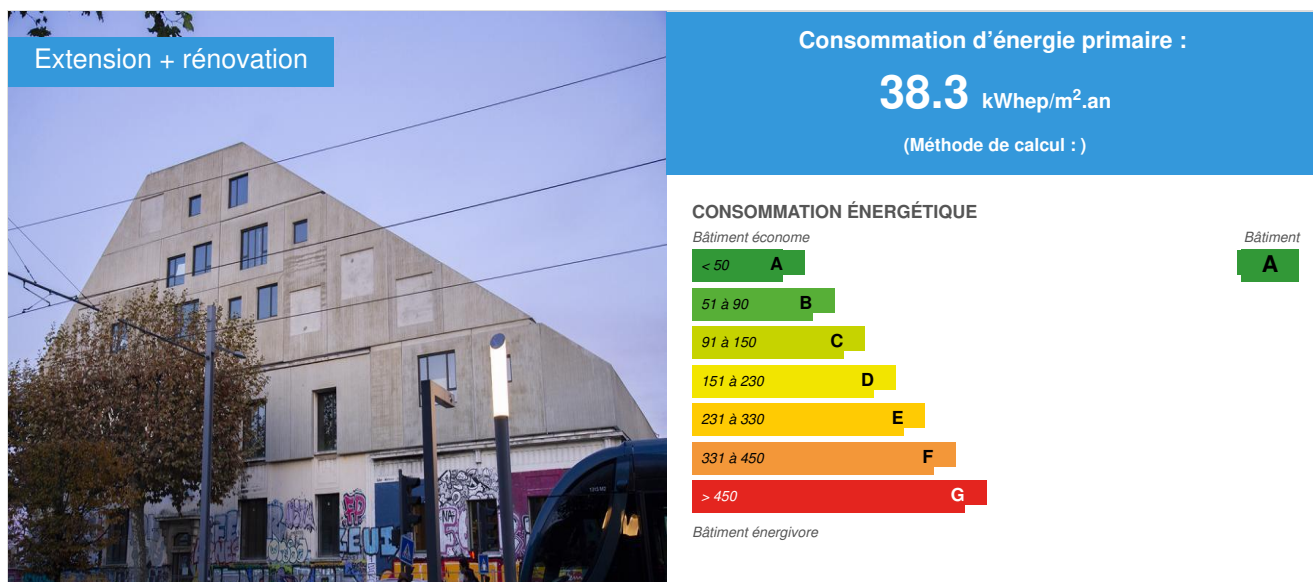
Extension + rénovation

Consommation d’énergie primaire :

38.3 kWhep/m$^2$.an

(Méthode de calcul : )

CONSOMMATION ÉNERGÉTIQUE

Bâtiment économe

Bâtiment

< 50 A

A

51 à 90 B

91 à 150 C

151 à 230 D

231 à 330 E

331 à 450 F

> 450 G

Bâtiment énergivore